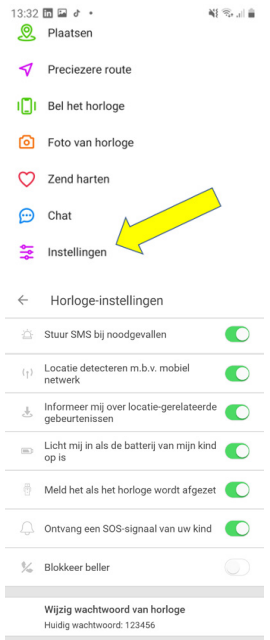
13:32

Plaatsen

Preciezere route

Bel het horloge

Foto van horloge

Zend harten

Chat

Instellingen

Horloge-instellingen

Stuur SMS bij noodgevallen

Locatie detecteren m.b.v. mobiel netwerk

Informeer mij over locatie-gerelateerde gebeurtenissen

Licht mij in als de batterij van mijn kind op is

Meld het als het horloge wordt afgezet

Ontvang een SOS-signaal van uw kind

Blokkeer beller

Wijzig wachtwoord van horloge

Huidig wachtwoord: 123456